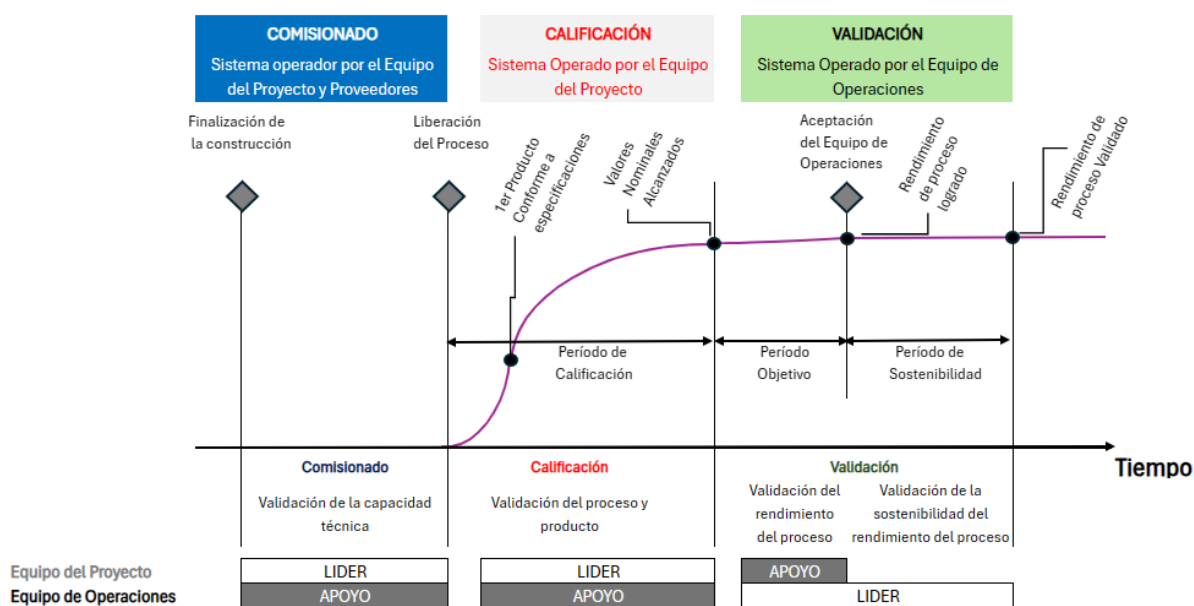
COMISIONADO
Sistema operador por el Equipo del Proyecto y Proveedores

CALIFICACIÓN
Sistema Operado por el Equipo del Proyecto

VALIDACIÓN
Sistema Operado por el Equipo de Operaciones

Finalización de la construcción

Liberación del Proceso

1er Producto Conforme a especificaciones

Valores Nominales Alcanzados

Aceptación del Equipo de Operaciones

Rendimiento de proceso logrado

Rendimiento de proceso Validado

Período de Calificación

Período Objetivo

Período de Sostenibilidad

Tiempo

Comisionado
Validación de la capacidad técnica

Calificación
Validación del proceso y producto

Validación
Validación del rendimiento del proceso
Validación de la sostenibilidad del rendimiento del proceso

Equipo del Proyecto
Equipo de Operaciones

LIDER
APOYO
LIDER
APOYO
APOYO
LIDER